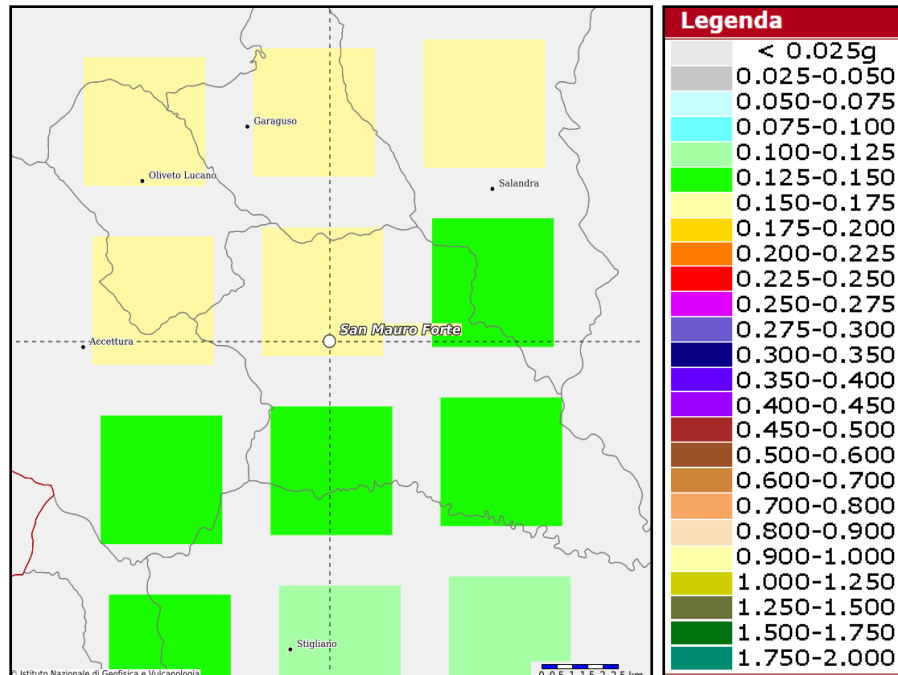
Garaguso
Oliveto Lucano
Salandra
San Mauro Forte
Accettura
Stigliano
© Istituto Nazionale di Geofisica e Vulcanologia
0 0.5 1 1.5 2 2.5 km

Legenda
< 0.025g
0.025-0.050
0.050-0.075
0.075-0.100
0.100-0.125
0.125-0.150
0.150-0.175
0.175-0.200
0.200-0.225
0.225-0.250
0.250-0.275
0.275-0.300
0.300-0.350
0.350-0.400
0.400-0.450
0.450-0.500
0.500-0.600
0.600-0.700
0.700-0.800
0.800-0.900
0.900-1.000
1.000-1.250
1.250-1.500
1.500-1.750
1.750-2.000